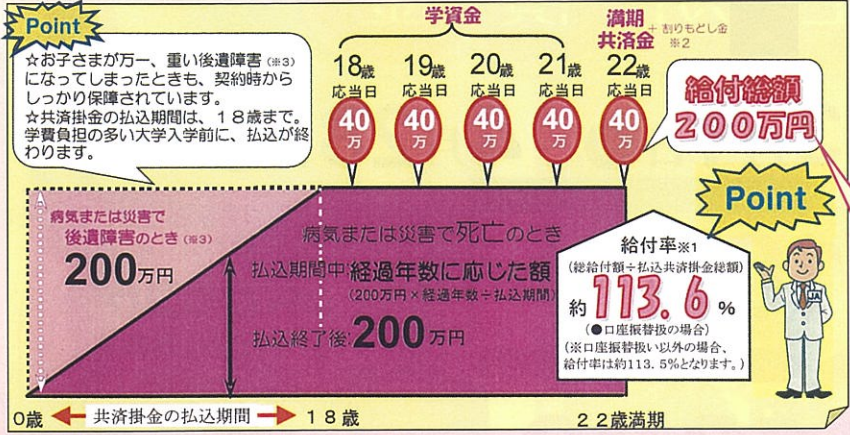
Point

☆お子さまが万一、重い後遺障害(※3)になってしまったときも、契約時からしっかり保障されています。
☆共済掛金の払込期間は、18歳まで。学費負担の多い大学入学前に、払込が終わります。

学資金

満期共済金 + 割りもどし金 ※2

18歳 応当日 40万

19歳 応当日 40万

20歳 応当日 40万

21歳 応当日 40万

22歳 応当日 40万

給付総額 200万円

病気または災害で後遺障害のとき(※3)
200万円

病気または災害で死亡のとき

払込期間中 経過年数に応じた額
(200万円×経過年数÷払込期間)

払込終了後 200万円

Point

給付率※1
(総給付額÷払込共済掛金総額)
約113.6%
(●口座振替扱の場合)
(※口座振替扱い以外の場合、給付率は約113.5%となります。)

0歳 共済掛金の払込期間 18歳

22歳満期